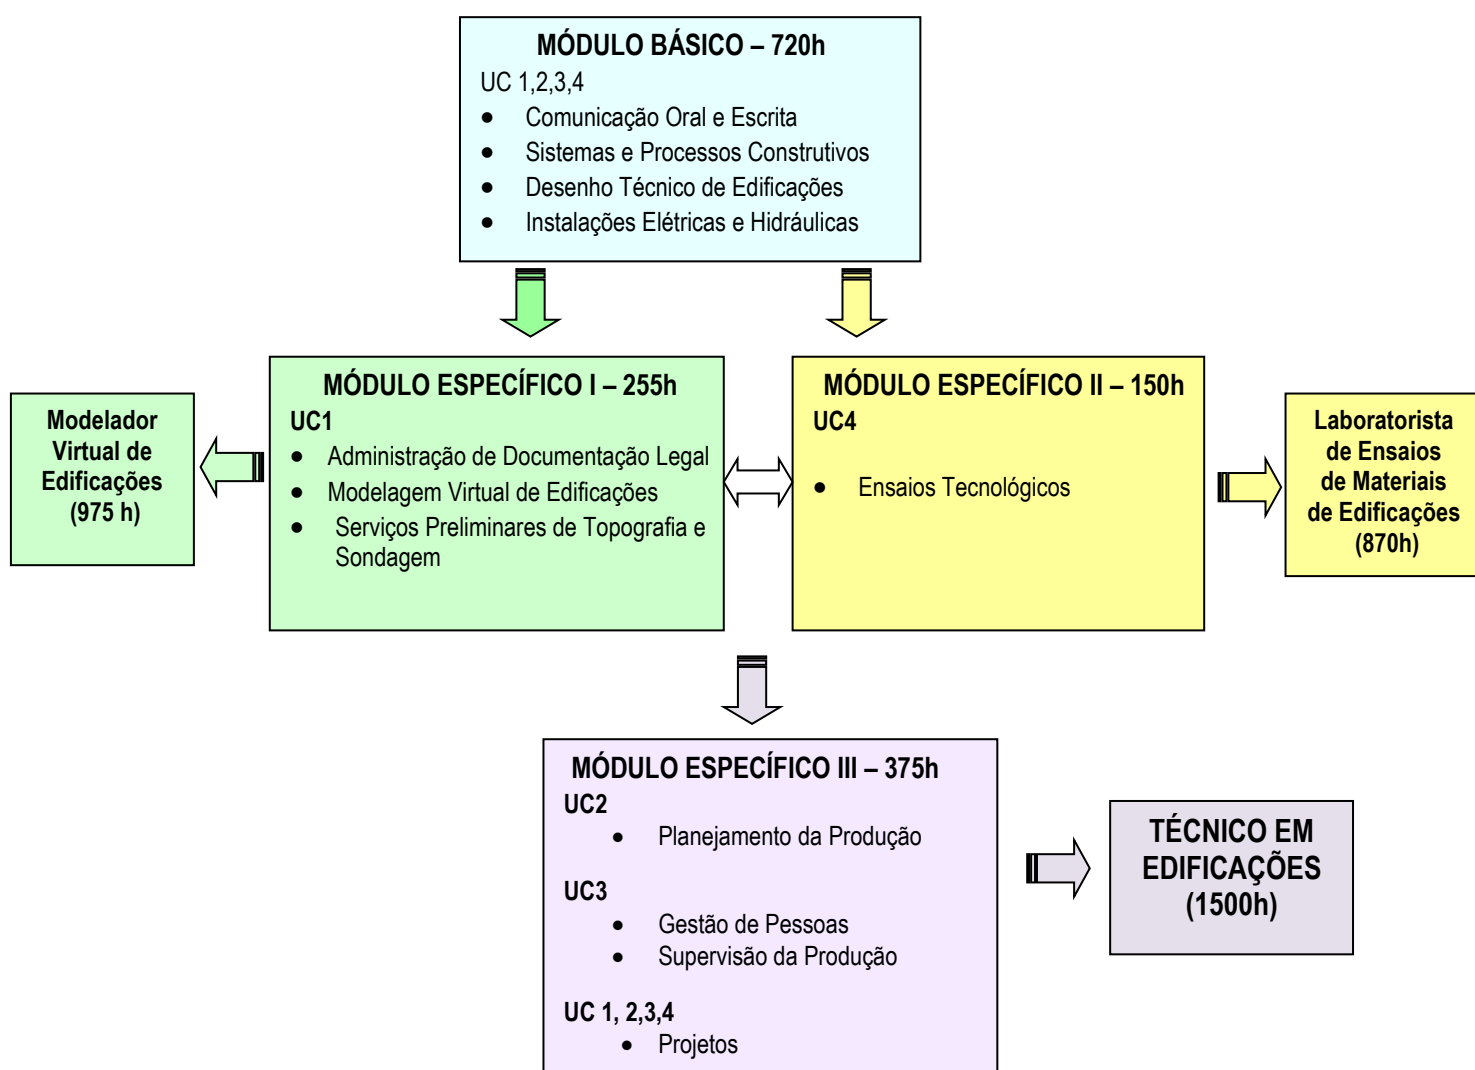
MÓDULO BÁSICO – 720h
UC 1,2,3,4
• Comunicação Oral e Escrita
• Sistemas e Processos Construtivos
• Desenho Técnico de Edificações
• Instalações Elétricas e Hidráulicas

Modelador Virtual de Edificações (975 h)

MÓDULO ESPECÍFICO I – 255h
UC1
• Administração de Documentação Legal
• Modelagem Virtual de Edificações
• Serviços Preliminares de Topografia e Sondagem

MÓDULO ESPECÍFICO II – 150h
UC4
• Ensaios Tecnológicos

Laboratorista de Ensaios de Materiais de Edificações (870h)

MÓDULO ESPECÍFICO III – 375h
UC2
• Planejamento da Produção

UC3
• Gestão de Pessoas
• Supervisão da Produção

UC 1, 2,3,4
• Projetos

TÉCNICO EM EDIFICAÇÕES (1500h)